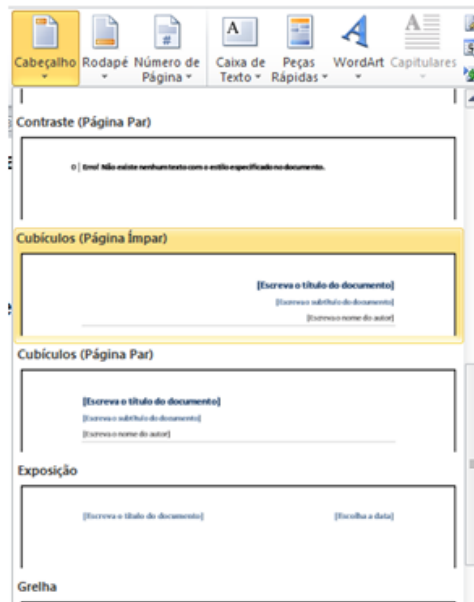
Cabeçalho Rodapé Número de Página Caixa de Texto Peças Rápidas WordArt Capitulares

Contraste (Página Par)

0 | Erro! Não existe nenhum texto com o estilo especificado no documento.

Cubículos (Página Ímpar)

[Escreva o título do documento]
[Escreva o subtítulo do documento]
[Escreva o nome do autor]

Cubículos (Página Par)

[Escreva o título do documento]
[Escreva o subtítulo do documento]
[Escreva o nome do autor]

Exposição

[Escreva o título do documento]
[Escolha a data]

Grelha